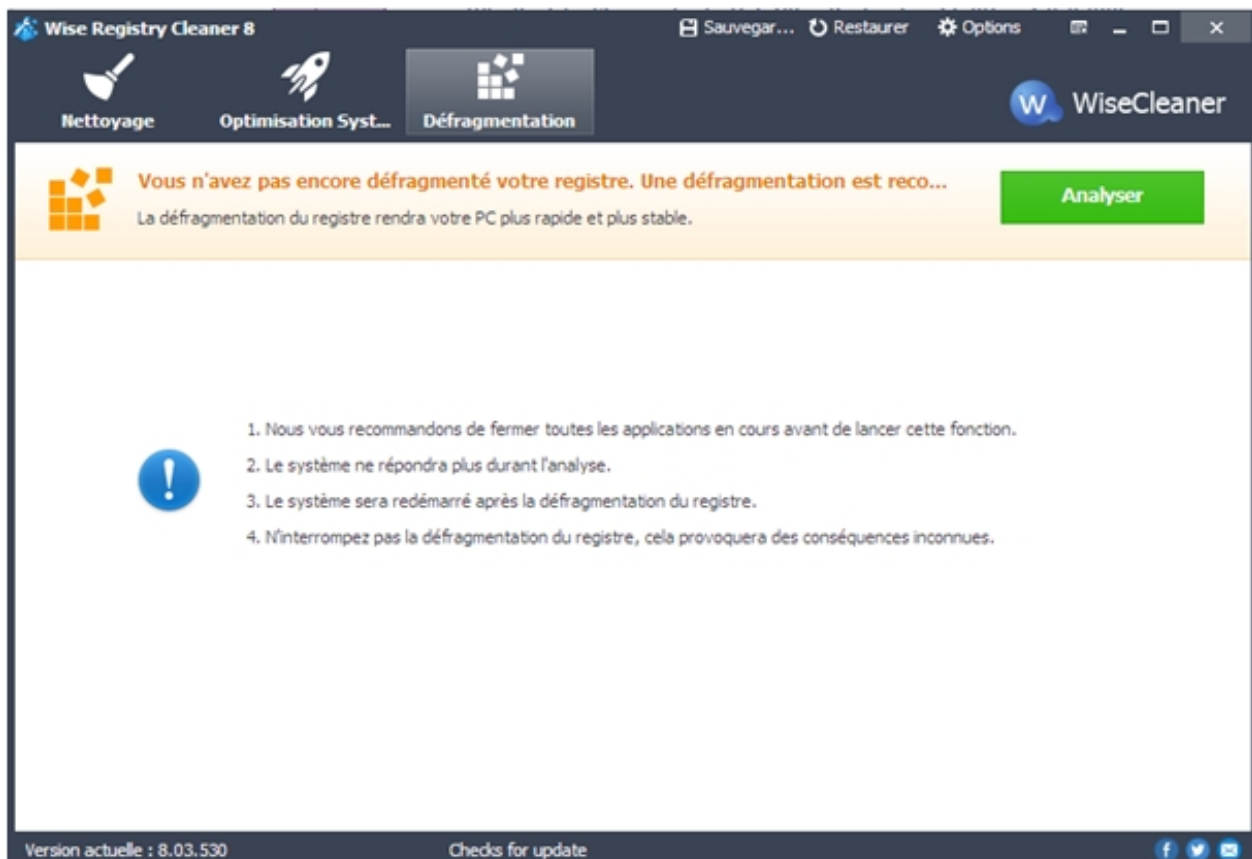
Wise Registry Cleaner 8

Sauvegar... Restaurer Options

Nettoyage Optimisation Syst... Défragmentation

WiseCleaner

Vous n'avez pas encore défragmenté votre registre. Une défragmentation est reco...

La défragmentation du registre rendra votre PC plus rapide et plus stable.

Analyser

1. Nous vous recommandons de fermer toutes les applications en cours avant de lancer cette fonction.

2. Le système ne répondra plus durant l'analyse.

3. Le système sera redémarré après la défragmentation du registre.

4. N'interrompez pas la défragmentation du registre, cela provoquera des conséquences inconnues.

Version actuelle : 8.03.530

Checks for update